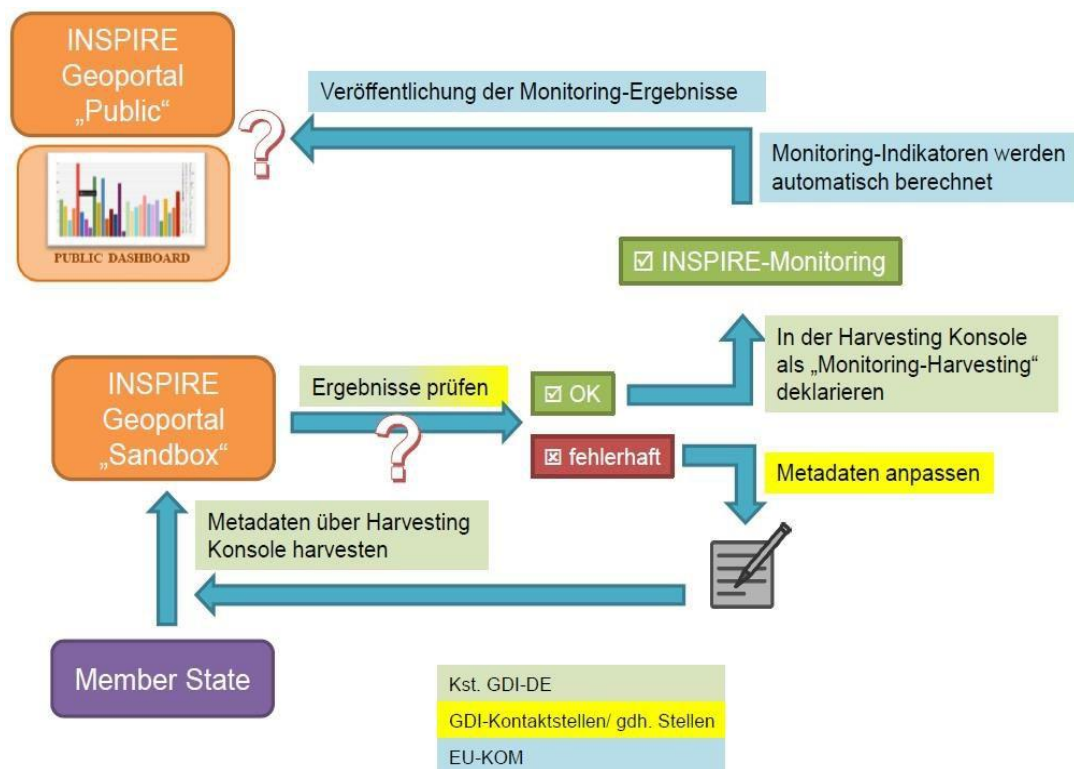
INSPIRE Geoportal „Public“

PUBLIC DASHBOARD

Veröffentlichung der Monitoring-Ergebnisse

Monitoring-Indikatoren werden automatisch berechnet

☑ INSPIRE-Monitoring

In der Harvesting Konsole als „Monitoring-Harvesting“ deklarieren

INSPIRE Geoportal „Sandbox“

Ergebnisse prüfen

☑ OK

☒ fehlerhaft

Metadaten anpassen

Metadaten über Harvesting Konsole harvesten

Member State

Kst. GDI-DE

GDI-Kontaktstellen/ gdh. Stellen

EU-KOM